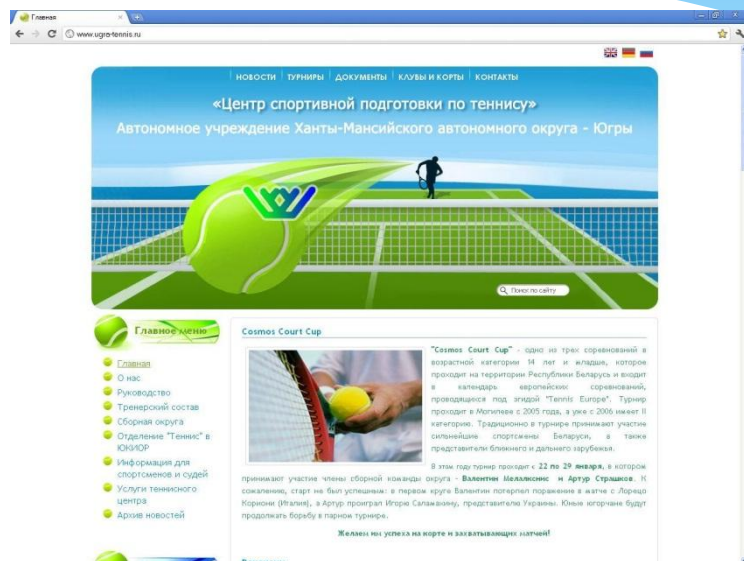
Главная

www.ugra-tennis.ru

НОВОСТИ | ТУРНИРЫ | ДОКУМЕНТЫ | КЛУБЫ И КОРТЫ | КОНТАКТЫ

«Центр спортивной подготовки по теннису»

Автономное учреждение Ханты-Мансийского автономного округа - Югры

Поиск по сайту

Главное меню

Главная
О нас
Руководство
Тренерский состав
Сборная округа
Отделение "Теннис" в ЮКИОР
Информация для спортсменов и судей
Услуги теннисного центра
Архив новостей

Cosmos Court Cup

"Cosmos Court Cup" - одно из трех соревнований в возрастной категории 14 лет и младше, которое проходит на территории Республики Беларусь и входит в календарь европейских соревнований, проводящихся под эгидой "Tennis Europe". Турнир проходит в Могилеве с 2005 года, а уже с 2006 имеет II категорию. Традиционно в турнире принимают участие сильнейшие спортсмены Беларуси, а также представители ближнего и дальнего зарубежья.

В этом году турнир проходит с 22 по 29 января, в котором принимают участие члены сборной команды округа - Валентин Меллиснис и Артур Страшков. К сожалению, старт не был успешным: в первом круге Валентин потерпел поражение в матче с Лоренцо Кориони (Италия), а Артур проиграл Игорю Салажинну, представителю Украины. Юные югорчане будут продолжать борьбу в парном турнире.

Желаем им успеха на корте и захватывающих матчей!